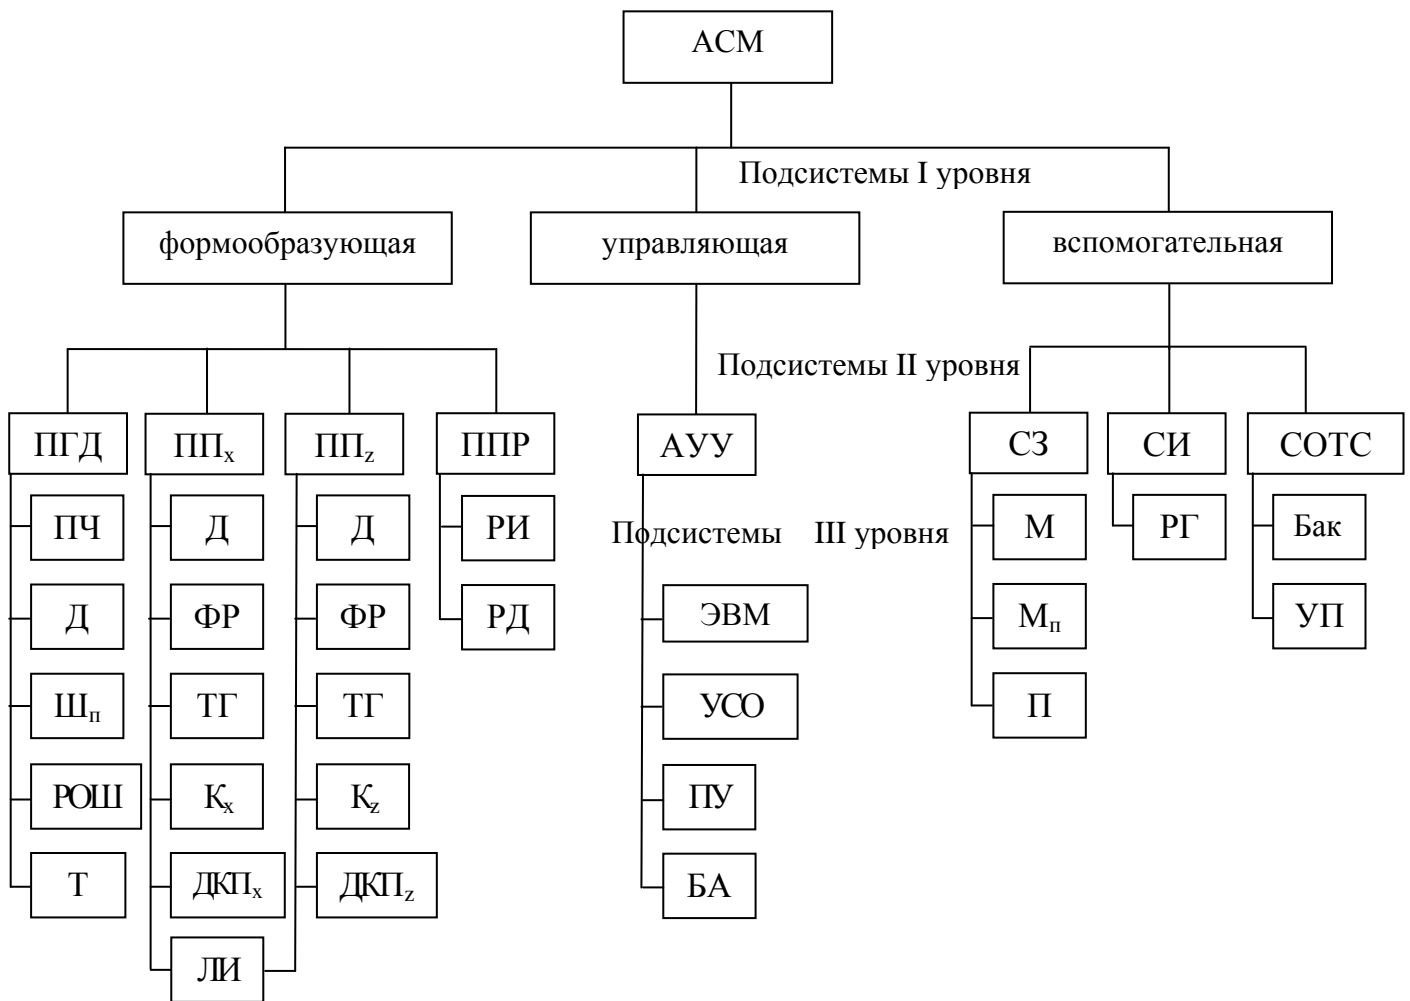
АСМ

Подсистемы I уровня

формообразующая

управляющая

вспомогательная

Подсистемы II уровня

ПГД

ПП$_x$

ПП$_z$

ППР

АУУ

СЗ

СИ

СОТС

ПЧ

Д

Ш$_п$

РОШ

Т

Д

ФР

ТГ

К$_x$

ДКП$_x$

ЛИ

Д

ФР

ТГ

К$_z$

ДКП$_z$

РИ

РД

Подсистемы III уровня

ЭВМ

УСО

ПУ

БА

М

М$_п$

П

РГ

Бак

УП